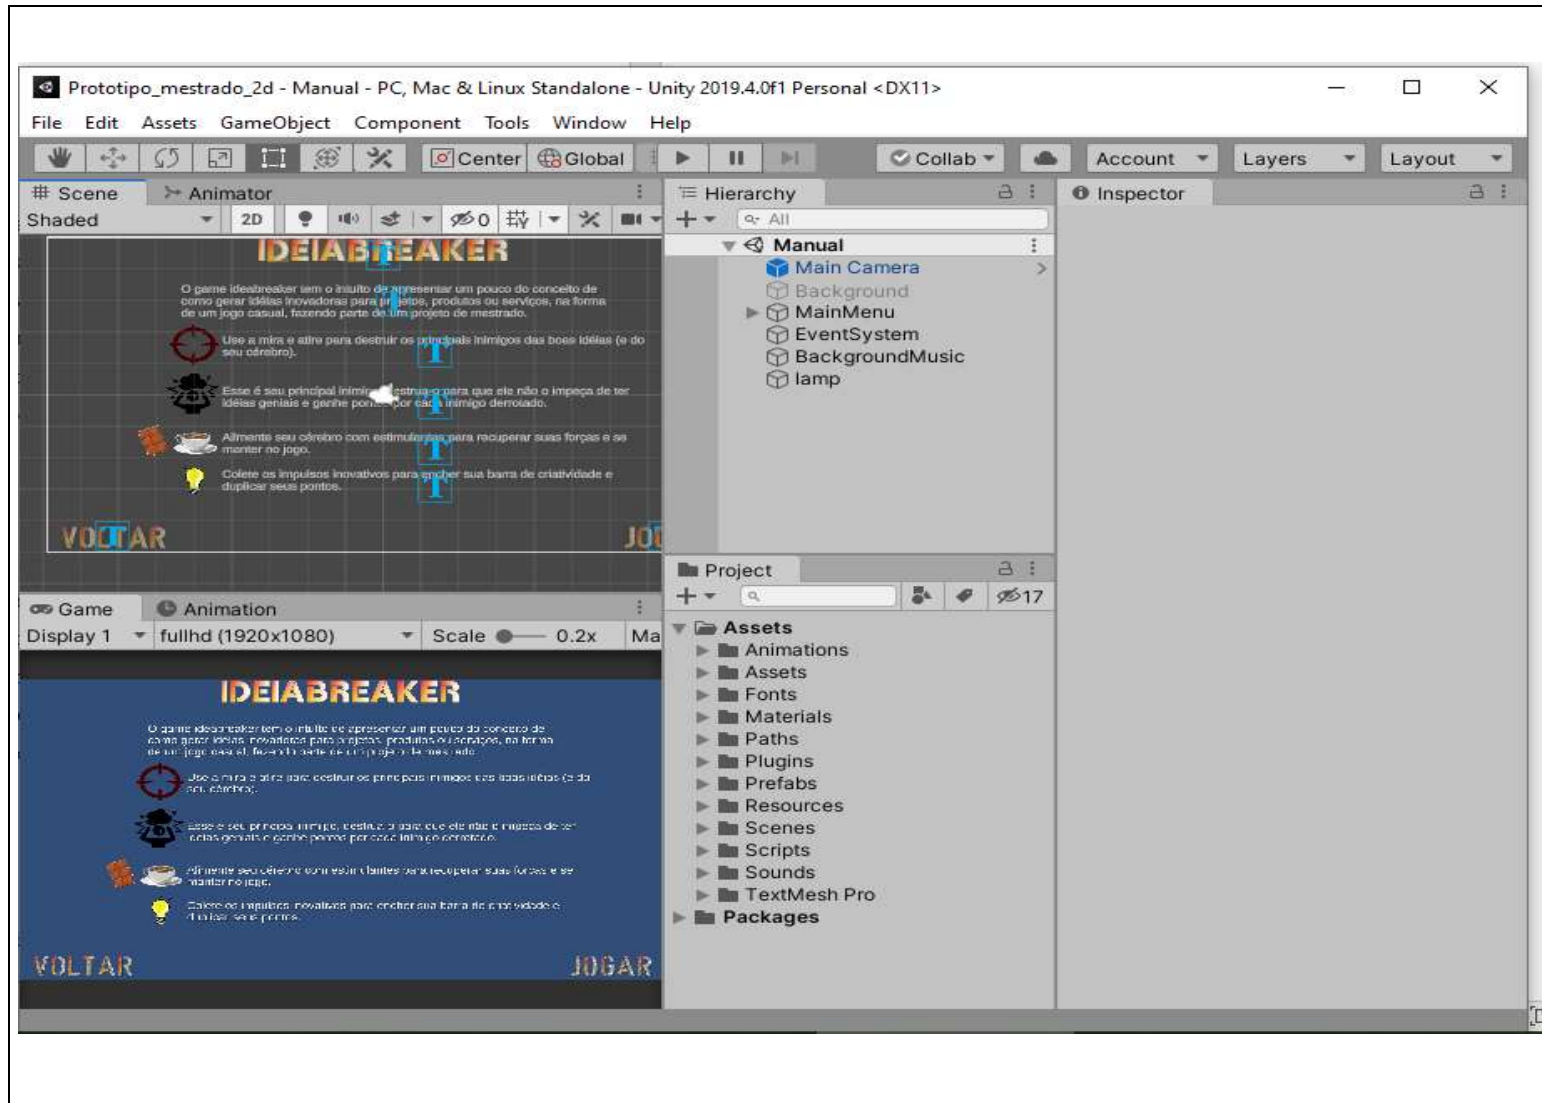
Prototipo_mestrado_2d - Manual - PC, Mac & Linux Standalone - Unity 2019.4.0f1 Personal <DX11>

File Edit Assets GameObject Component Tools Window Help

Center Global Collab Account Layers Layout

Scene Animator
Shaded 2D 0

IDEIABREAKER

O game ideiabreaker tem o intuito de apresentar um pouco do conceito de como gerar idéias inovadoras para projetos, produtos ou serviços, na forma de um jogo casual, fazendo parte de um projeto de mestrado.

Use a mira e atire para destruir os principais inimigos das boas idéias (e do seu cérebro).

Esse é seu principal inimigo, destrua-o para que ele não o impeça de ter idéias geniais e ganhe pontos por cada inimigo derrotado.

Alimente seu cérebro com estimulantes para recuperar suas forças e se manter no jogo.

Colete os impulsos inovativos para encher sua barra de criatividade e duplicar seus pontos.

VOLTAR JO

Game Animation
Display 1 fullhd (1920x1080) Scale 0.2x Ma

IDEIABREAKER

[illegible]

VOLTAR JOGAR

Hierarchy
All
Manual
Main Camera
Background
MainMenu
EventSystem
BackgroundMusic
lamp

Project
17
Assets
Animations
Assets
Fonts
Materials
Paths
Plugins
Prefabs
Resources
Scenes
Scripts
Sounds
TextMesh Pro
Packages

Inspector